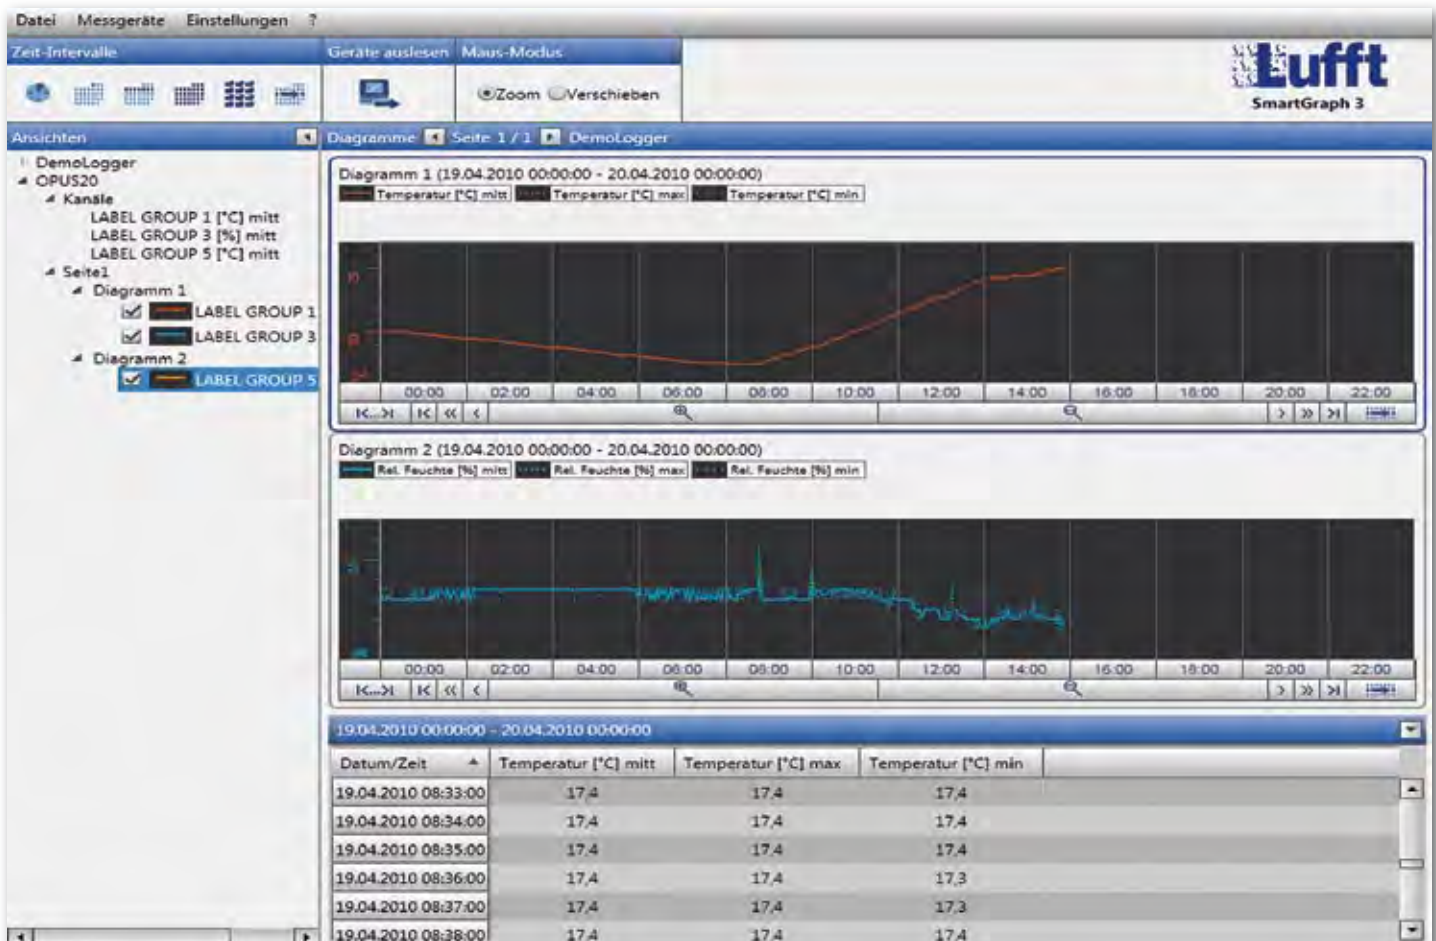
Datei Messgeräte Einstellungen ?

Zeit-Intervalle
Geräte auslesen
Maus-Modus
Zoom Verschieben

Lufft
SmartGraph 3

Ansichten
Diagramme Seite 1 / 1 DemoLogger

DemoLogger
OPUS20
Kanäle
LABEL GROUP 1 [°C] mitt
LABEL GROUP 3 [%] mitt
LABEL GROUP 5 [°C] mitt
Seite1
Diagramm 1
LABEL GROUP 1
LABEL GROUP 3
Diagramm 2
LABEL GROUP 5

Diagramm 1 (19.04.2010 00:00:00 - 20.04.2010 00:00:00)
Temperatur [°C] mitt Temperatur [°C] max Temperatur [°C] min
00:00 02:00 04:00 06:00 08:00 10:00 12:00 14:00 16:00 18:00 20:00 22:00

Diagramm 2 (19.04.2010 00:00:00 - 20.04.2010 00:00:00)
Rel. Feuchte [%] mitt Rel. Feuchte [%] max Rel. Feuchte [%] min
00:00 02:00 04:00 06:00 08:00 10:00 12:00 14:00 16:00 18:00 20:00 22:00

19.04.2010 00:00:00 - 20.04.2010 00:00:00

| Datum/Zeit | Temperatur [°C] mitt | Temperatur [°C] max | Temperatur [°C] min |
|---|---|---|---|
| 19.04.2010 08:33:00 | 17,4 | 17,4 | 17,4 |
| 19.04.2010 08:34:00 | 17,4 | 17,4 | 17,4 |
| 19.04.2010 08:35:00 | 17,4 | 17,4 | 17,4 |
| 19.04.2010 08:36:00 | 17,4 | 17,4 | 17,3 |
| 19.04.2010 08:37:00 | 17,4 | 17,4 | 17,3 |
| 19.04.2010 08:38:00 | 17,4 | 17,4 | 17,4 |